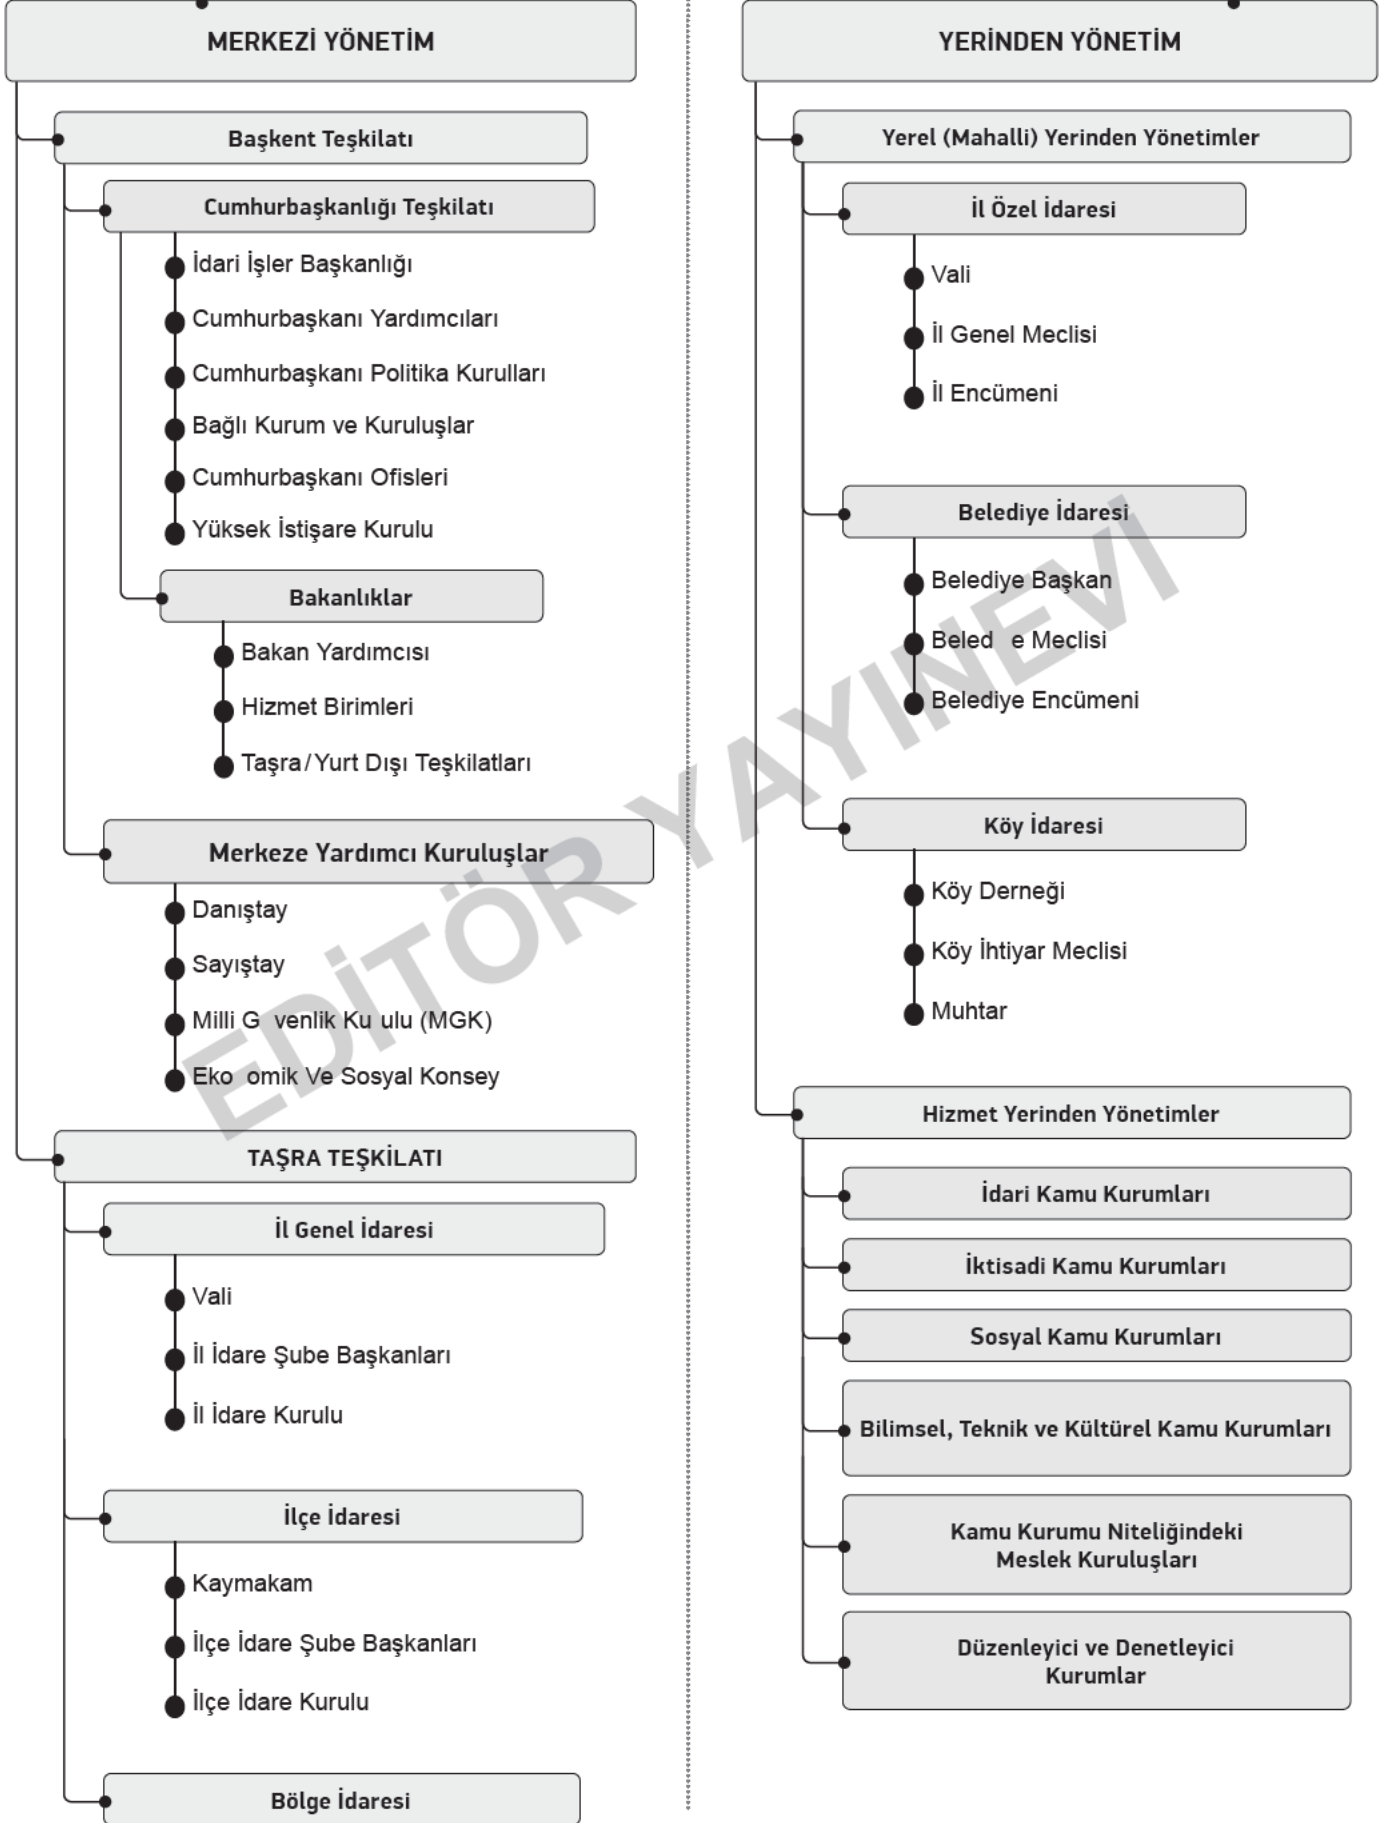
MERKEZİ YÖNETİM

Başkent Teşkilatı

Cumhurbaşkanlığı Teşkilatı

İdari İşler Başkanlığı

Cumhurbaşkanı Yardımcıları

Cumhurbaşkanı Politika Kurulları

Bağlı Kurum ve Kuruluşlar

Cumhurbaşkanı Ofisleri

Yüksek İstişare Kurulu

Bakanlıklar

Bakan Yardımcısı

Hizmet Birimleri

Taşra/Yurt Dışı Teşkilatları

Merkeze Yardımcı Kuruluşlar

Danıştay

Sayıştay

Milli G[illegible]venlik Ku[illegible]ulu (MGK)

Eko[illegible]omik Ve Sosyal Konsey

TAŞRA TEŞKİLATI

İl Genel İdaresi

Vali

İl İdare Şube Başkanları

İl İdare Kurulu

İlçe İdaresi

Kaymakam

İlçe İdare Şube Başkanları

İlçe İdare Kurulu

Bölge İdaresi

YERİNDEN YÖNETİM

Yerel (Mahalli) Yerinden Yönetimler

İl Özel İdaresi

Vali

İl Genel Meclisi

İl Encümeni

Belediye İdaresi

Belediye Başkan

Beled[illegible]e Meclisi

Belediye Encümeni

Köy İdaresi

Köy Derneği

Köy İhtiyar Meclisi

Muhtar

Hizmet Yerinden Yönetimler

İdari Kamu Kurumları

İktisadi Kamu Kurumları

Sosyal Kamu Kurumları

Bilimsel, Teknik ve Kültürel Kamu Kurumları

Kamu Kurumu Niteliğindeki Meslek Kuruluşları

Düzenleyici ve Denetleyici Kurumlar

EDİTÖR YAYINEVİ